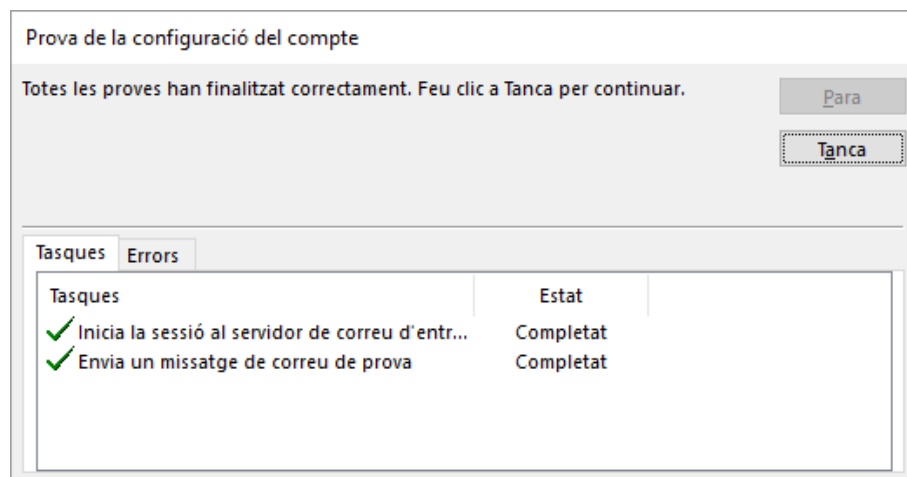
Prova de la configuració del compte

Totes les proves han finalitzat correctament. Feu clic a Tanca per continuar.

Para

Tanca

Tasques Errors

| Tasques | Estat |
|---|---|
| Inicia la sessió al servidor de correu d'entr... | Completat |
| Envia un missatge de correu de prova | Completat |